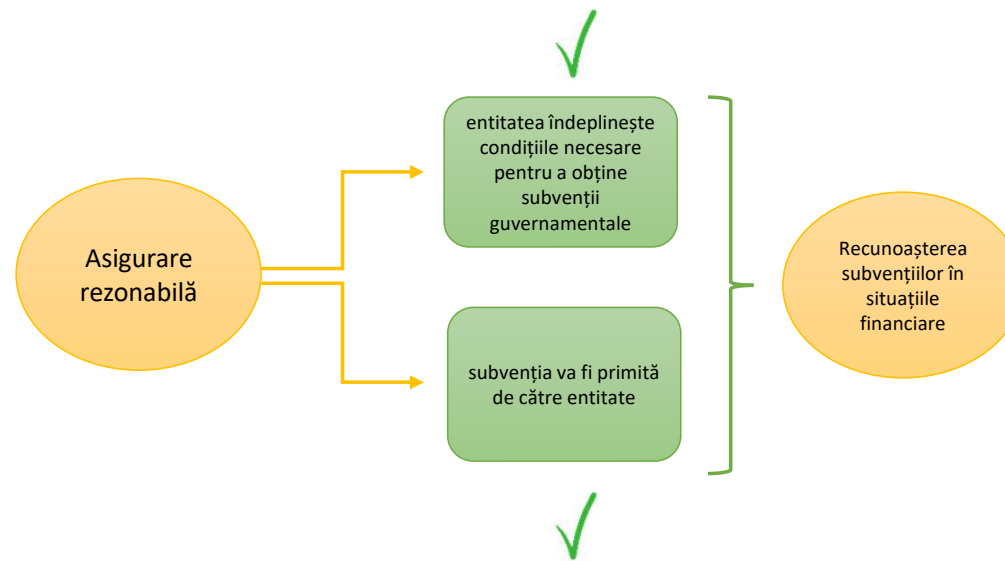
Asigurare rezonabilă

entitatea îndeplinește condițiile necesare pentru a obține subvenții guvernamentale

subvenția va fi primită de către entitate

Recunoașterea subvențiilor în situațiile financiare